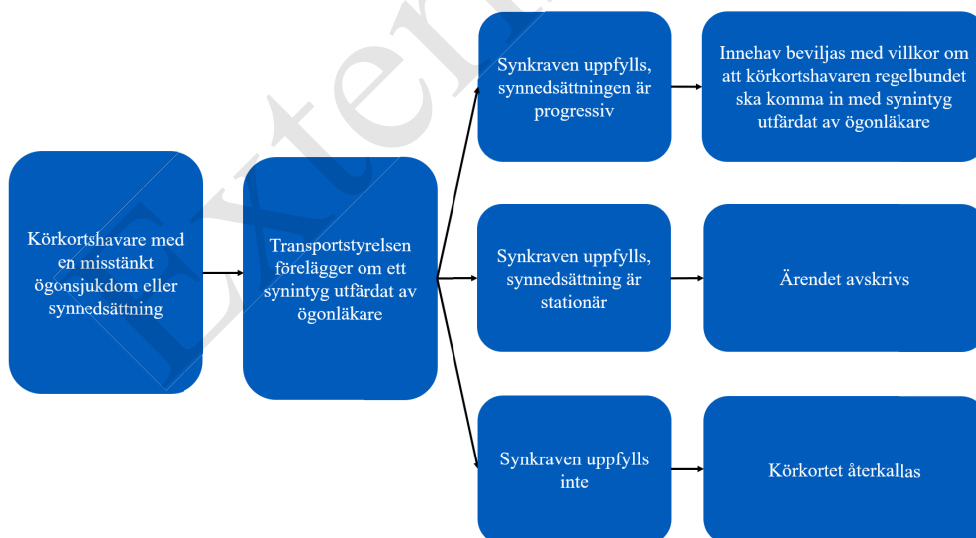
Körkortshavare med en misstänkt ögonsjukdom eller synnedsättning

Transportstyrelsen förelägger om ett synintyg utfärdat av ögonläkare

Synkraven uppfylls, synnedsättningen är progressiv

Innehav beviljas med villkor om att körkortshavaren regelbundet ska komma in med synintyg utfärdat av ögonläkare

Synkraven uppfylls, synnedsättning är stationär

Ärendet avskrivs

Synkraven uppfylls inte

Körkortet återkallas

Extern